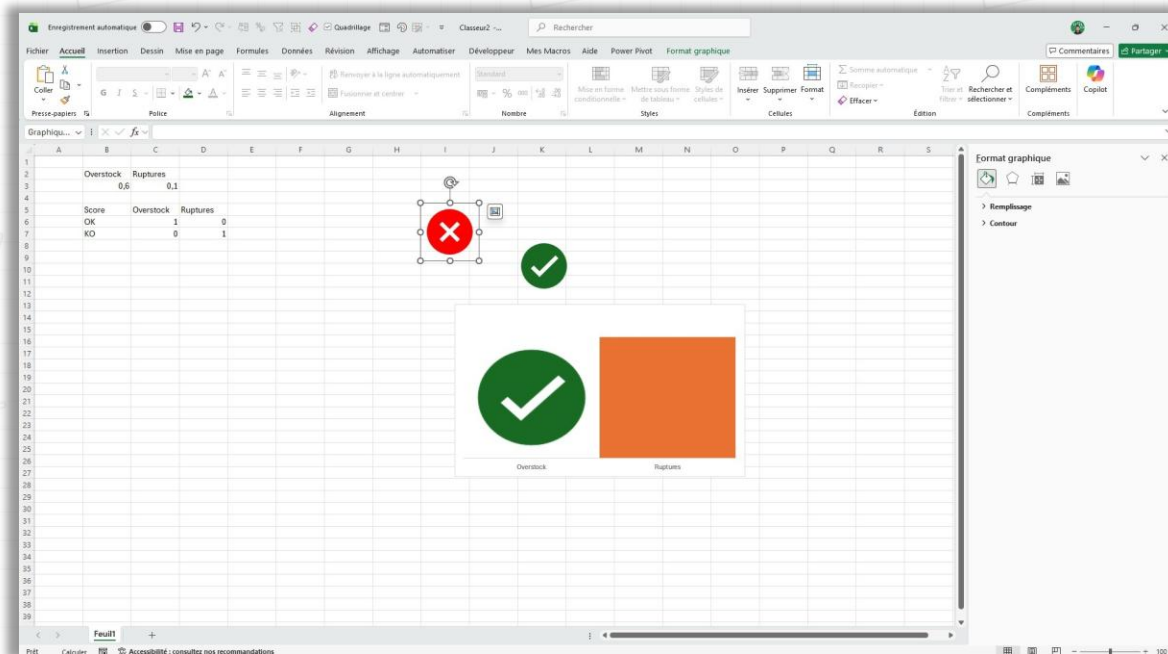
Enregistrement automatique Quadrillage Classeur2 - Rechercher

Fichier Accueil Insertion Dessin Mise en page Formules Données Révision Affichage Automatiser Développeur Mes Macros Aide Power Pivot Format graphique Commentaires Partager

Coller Presse-papiers Police Renvoyer à la ligne automatiquement Fusionner et centrer Alignement Standard Nombre Mise en forme conditionnelle Mettre sous forme de tableau Styles de cellules Styles Insérer Supprimer Format Cellules Somme automatique Recopier Effacer Trier et filtrer Rechercher et sélectionner Édition Compléments Compléments Copilot

Graphiqu... fx

| | A | B | C | D |
|---|---|---|---|---|
| 1 | | | | |
| 2 | | Overstock | Ruptures | |
| 3 | | 0,6 | 0,1 | |
| 4 | | | | |
| 5 | | Score | Overstock | Ruptures |
| 6 | | OK | 1 | 0 |
| 7 | | KO | 0 | 1 |

Overstock Ruptures

Format graphique
Remplissage
Contour

Feuil1 +

Prêt Calculer Accessibilité : consultez nos recommandations